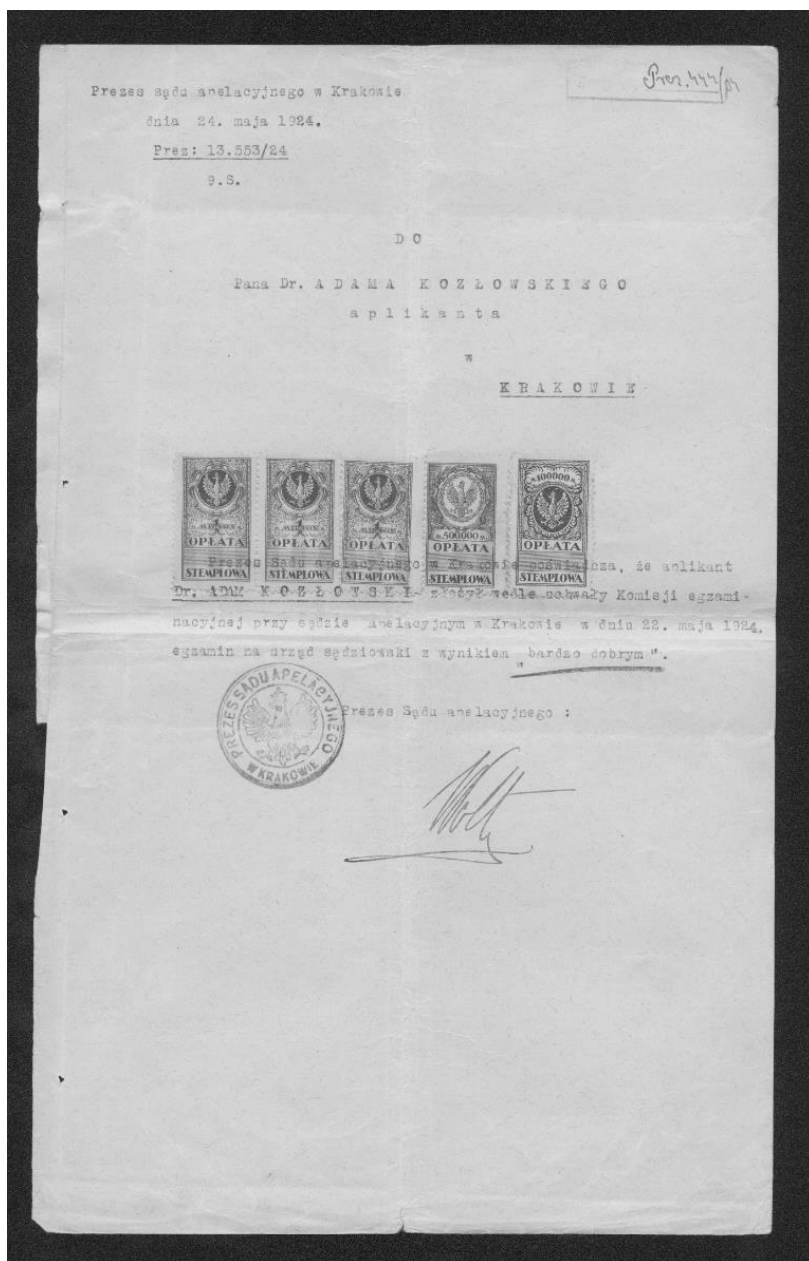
Prez. 444/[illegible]

Prezes sądu apelacyjnego w Krakowie
dnia 24. maja 1924.
Prez: 13.553/24
9.S.

D O

Pana Dr. A D A M A K O Z Ł O W S K I E G O
a p l i k a n t a

w

K R A K O W I E.

OPŁATA STEMPLOWA
OPŁATA STEMPLOWA
OPŁATA STEMPLOWA
500000 M. OPŁATA STEMPLOWA
100000 M. OPŁATA STEMPLOWA

Prezes Sądu apelacyjnego w Krakowie poświadcza, że aplikant Dr. ADAM K O Z Ł O W S K I złożył wedle uchwały Komisji egzaminacyjnej przy sądzie apelacyjnym w Krakowie w dniu 22. maja 1924. egzamin na urząd sędziowski z wynikiem "bardzo dobrym".

PREZES SĄDU APELACYJNEGO W KRAKOWIE

Prezes Sądu apelacyjnego :

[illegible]